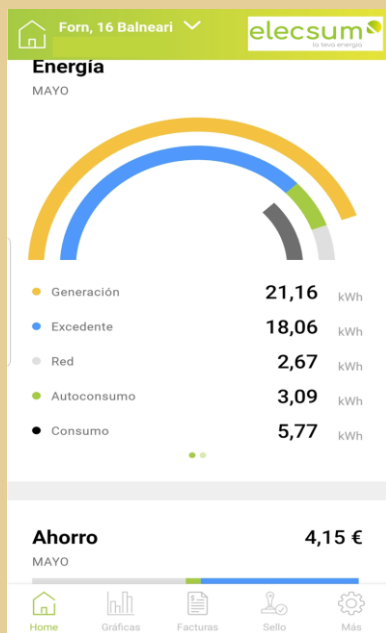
Forn, 16 Balneari

elecsum
la teva energia

Energía

MAYO

Generación 21,16 kWh

Excedente 18,06 kWh

Red 2,67 kWh

Autoconsumo 3,09 kWh

Consumo 5,77 kWh

Ahorro 4,15 €

MAYO

Home Gráficas Facturas Sello Más